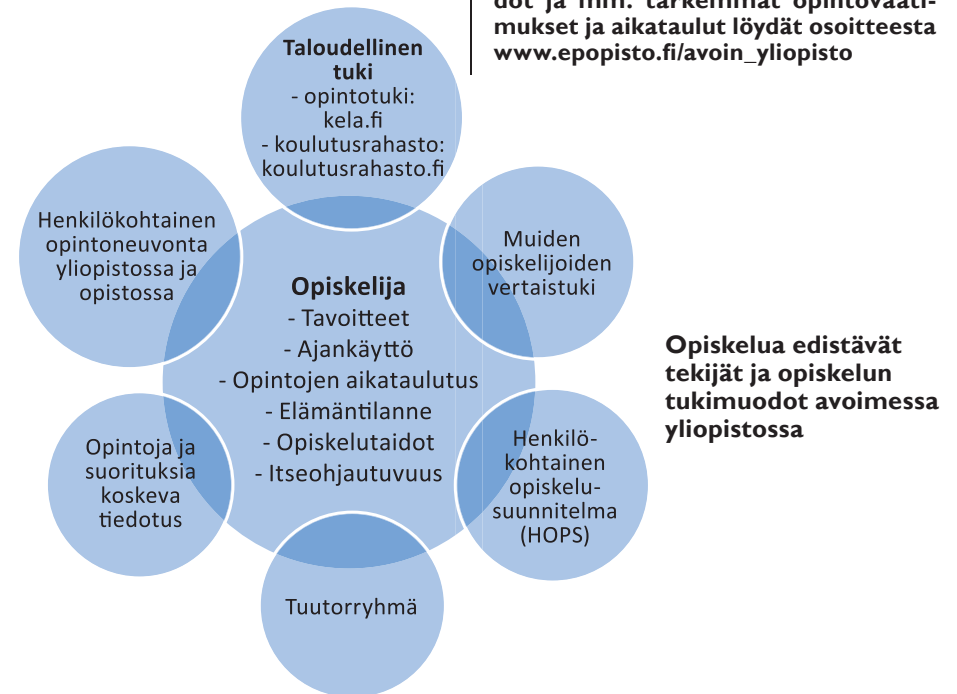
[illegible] tarkemmat opintovaatimukset ja aikataulut löydät osoitteesta www.epopisto.fi/avoin_yliopisto

Taloudellinen tuki
- opintotuki: kela.fi
- koulutusrahasto: koulutusrahasto.fi

Henkilökohtainen opintoneuvonta yliopistossa ja opistossa

Muiden opiskelijoiden vertaistuki

Opiskelija
- Tavoitteet
- Ajankäyttö
- Opintojen aikataulutus
- Elämäntilanne
- Opiskelutaidot
- Itseohjautuvuus

Opintoja ja suorituksia koskeva tiedotus

Henkilökohtainen opiskelusuunnitelma (HOPS)

Tuutorryhmä

Opiskelua edistävät tekijät ja opiskelun tukimuodot avoimessa yliopistossa